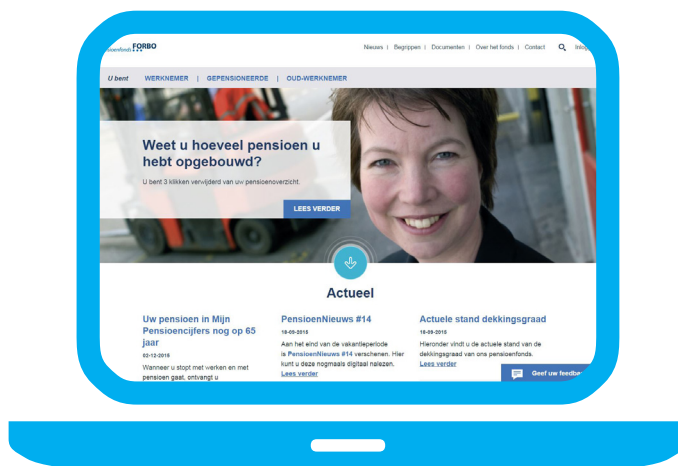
pensioenfonds FORBO

Nieuws | Begrippen | Documenten | Over het fonds | Contact Inlog

U bent WERKNEMER | GEPENSIONEERDE | OUD-WERKNEMER

Weet u hoeveel pensioen u hebt opgebouwd?

U bent 3 klikken verwijderd van uw pensioenoverzicht.

LEES VERDER

Actueel

Uw pensioen in Mijn Pensioencijfers nog op 65 jaar

02-12-2015

Wanneer u stopt met werken en met pensioen gaat, ontvangt u

PensioenNieuws #14

18-09-2015

Aan het eind van de vakantieperiode is PensioenNieuws #14 verschenen. Hier kunt u deze nogmaals digitaal nalezen.

Lees verder

Actuele stand dekkingsgraad

18-09-2015

Hieronder vindt u de actuele stand van de dekkingsgraad van ons pensioenfonds.

Lees verder

Geef uw feedba